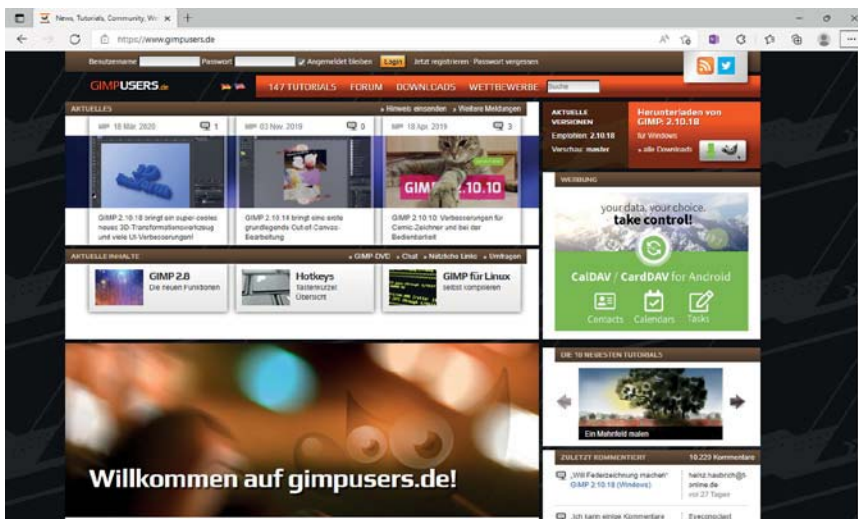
News, Tutorials, Community, Wo ×

https://www.gimpusers.de

Benutzername Passwort Angemeldet bleiben Login Jetzt registrieren Passwort vergessen

GIMPUSERS.de

147 TUTORIALS FORUM DOWNLOADS WETTBEWERBE Suche

AKTUELLES » Hinweis einsenden » Weitere Meldungen

MP 18 Mär 2020 1

GIMP 2.10.18 bringt ein super-cooles neues 3D-Transformationswerkzeug und viele UI-Verbesserungen!

MP 03 Nov 2019 0

GIMP 2.10.14 bringt eine echte grundlegende Out-of-Canvas-Bearbeitung

MP 18 Apr 2019 3

GIMP 2.10.10

GIMP 2.10.10: Verbesserungen für Comic-Zeichner und bei der Bedienbarkeit

AKTUELLE INHALTE » GIMP DVD » Chat » Nützliche Links » Umfragen

GIMP 2.8
Die neuen Funktionen

Hotkeys
Tastenkürzel Übersicht

GIMP für Linux
selbst compilieren

AKTUELLE VERSIONEN
Empfohlen: 2.10.18
Vorschau: master

Herunterladen von GIMP: 2.10.18
für Windows
» alle Downloads

WERBUNG

your data. your choice.
take control!

CalDAV / CardDAV for Android

Contacts Calendars Tasks

DIE 10 NEUESTEN TUTORIALS

Ein Mehrfeld malen

ZULETZT KOMMENTIERT 10.229 Kommentare

„Will Federzeichnung machen" GIMP 2.10.18 (Windows)

heinz.haubrich@t-online.de
vor 27 Tagen

Ich kann einige Kommentare

Willkommen auf gimpusers.de!